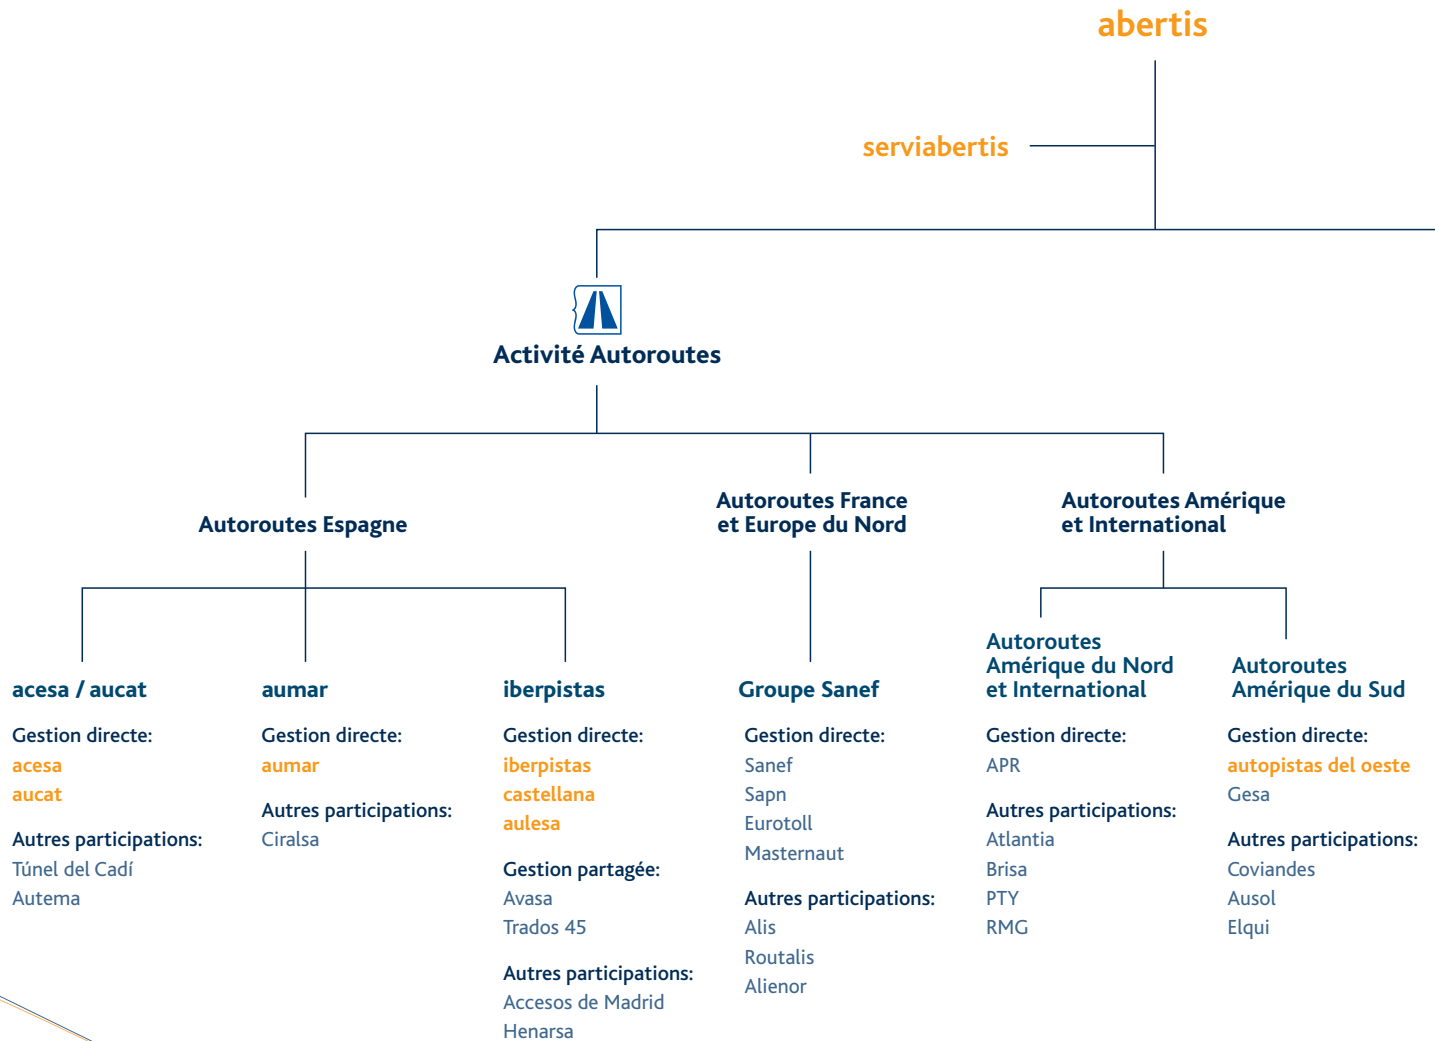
abertis

serviabertis

Activité Autoroutes

Autoroutes Espagne

Autoroutes France et Europe du Nord

Autoroutes Amérique et International

acesa / aucat

Gestion directe:
acesa
aucat

Autres participations:
Túnel del Cadí
Autema

aumar

Gestion directe:
aumar

Autres participations:
Ciralsa

iberpistas

Gestion directe:
iberpistas
castellana
aulesa

Gestion partagée:
Avasa
Trados 45

Autres participations:
Accesos de Madrid
Henarsa

Groupe Sanef

Gestion directe:
Sanef
Sapn
Eurotoll
Masternaut

Autres participations:
Alis
Routalis
Alienor

Autoroutes Amérique du Nord et International

Gestion directe:
APR

Autres participations:
Atlantia
Brisa
PTY
RMG

Autoroutes Amérique du Sud

Gestion directe:
autopistas del oeste
Gesa

Autres participations:
Coviandes
Ausol
Elqui